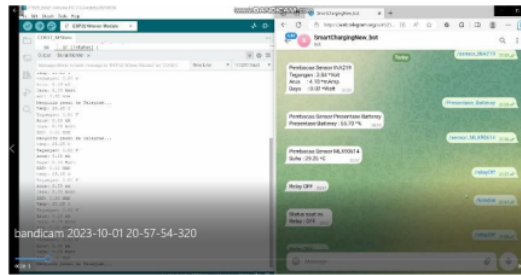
SmartChargingNew_bot
bot

Today

Pembacaan Sensor INA219
Tegangan : 3.84 *Volt
Arus : 4.10 *mAmp
Daya : 0.00 *Watt

Presentase_Battery

Pembacaan Sensor Persentase Battery
Presentase Battery : 53.70 %

Pembacaan Sensor MLX90614
Suhu : 29.20 °C

Relay OFF

Status saat ini
Relay : OFF

bandicam 2023-10-01 20-57-54-320